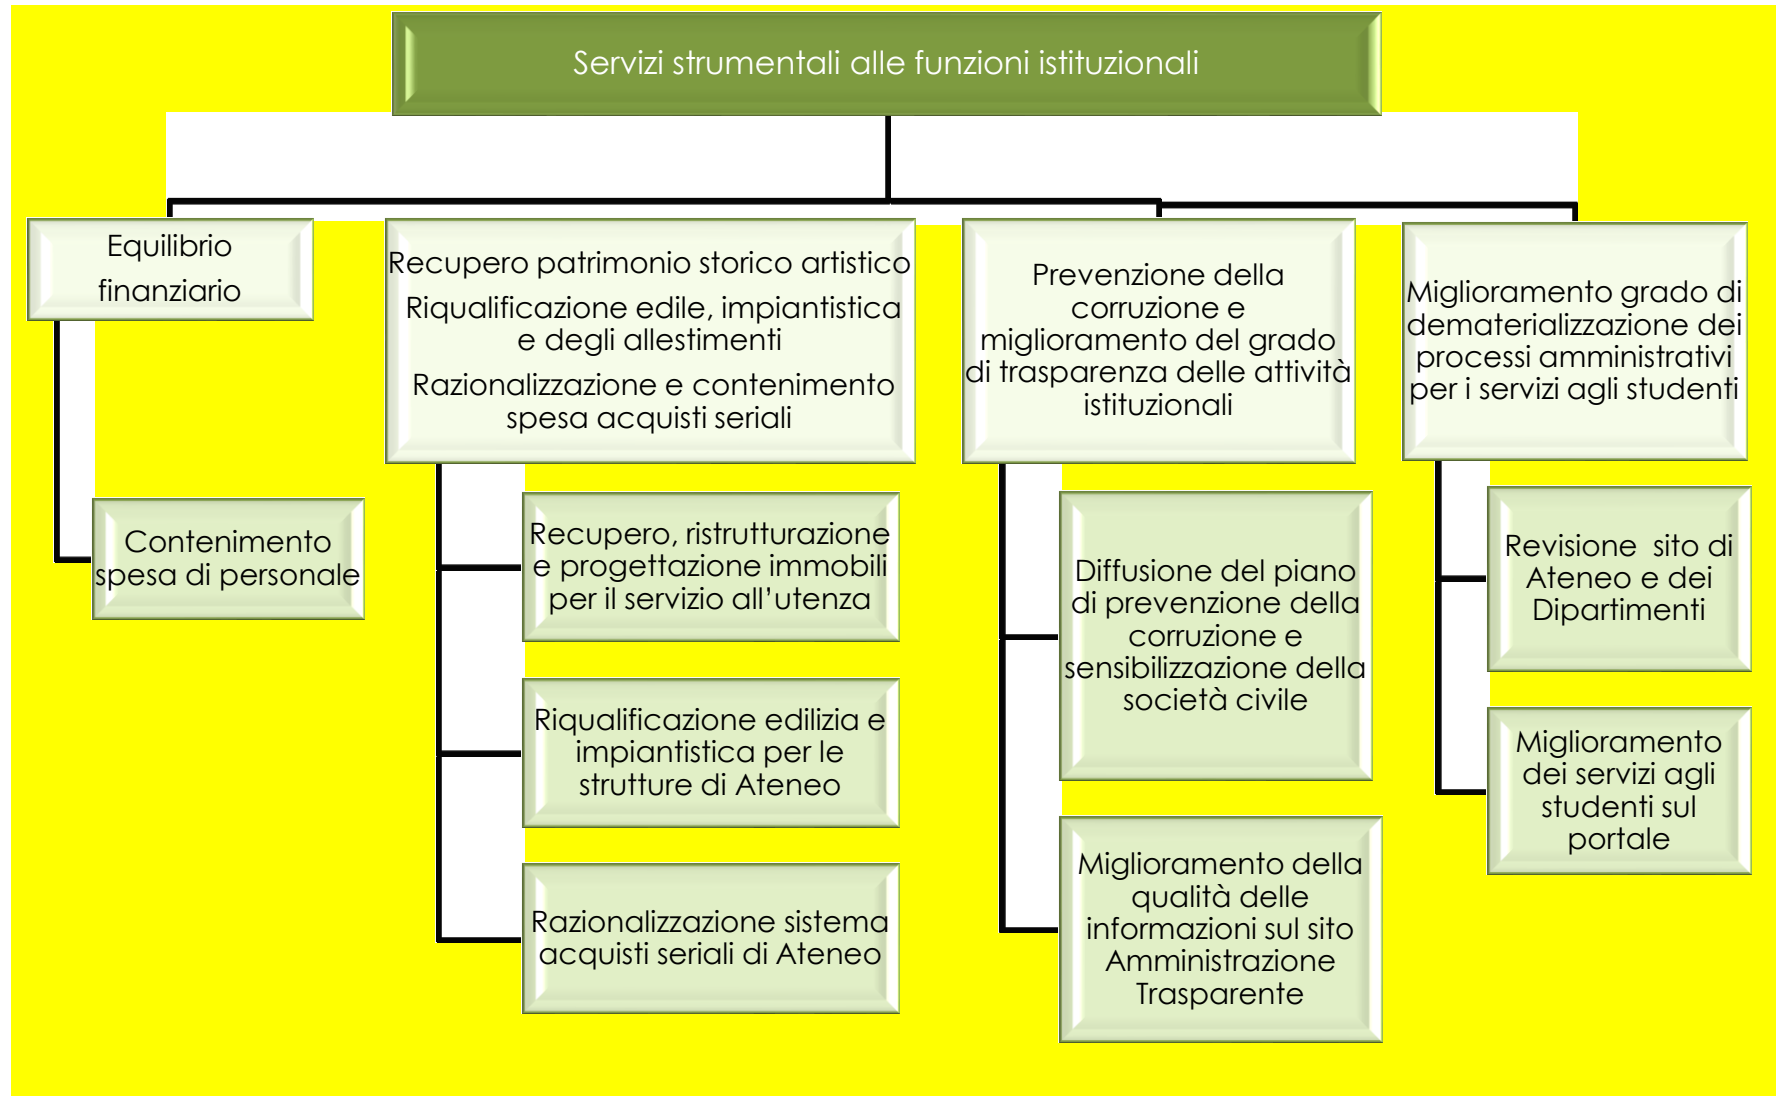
Servizi strumentali alle funzioni istituzionali

Equilibrio finanziario

Contenimento spesa di personale

Recupero patrimonio storico artistico

Riqualificazione edile, impiantistica e degli allestimenti

Razionalizzazione e contenimento spesa acquisti seriali

Recupero, ristrutturazione e progettazione immobili per il servizio all'utenza

Riqualificazione edilizia e impiantistica per le strutture di Ateneo

Razionalizzazione sistema acquisti seriali di Ateneo

Prevenzione della corruzione e miglioramento del grado di trasparenza delle attività istituzionali

Diffusione del piano di prevenzione della corruzione e sensibilizzazione della società civile

Miglioramento della qualità delle informazioni sul sito Amministrazione Trasparente

Miglioramento grado di dematerializzazione dei processi amministrativi per i servizi agli studenti

Revisione sito di Ateneo e dei Dipartimenti

Miglioramento dei servizi agli studenti sul portale